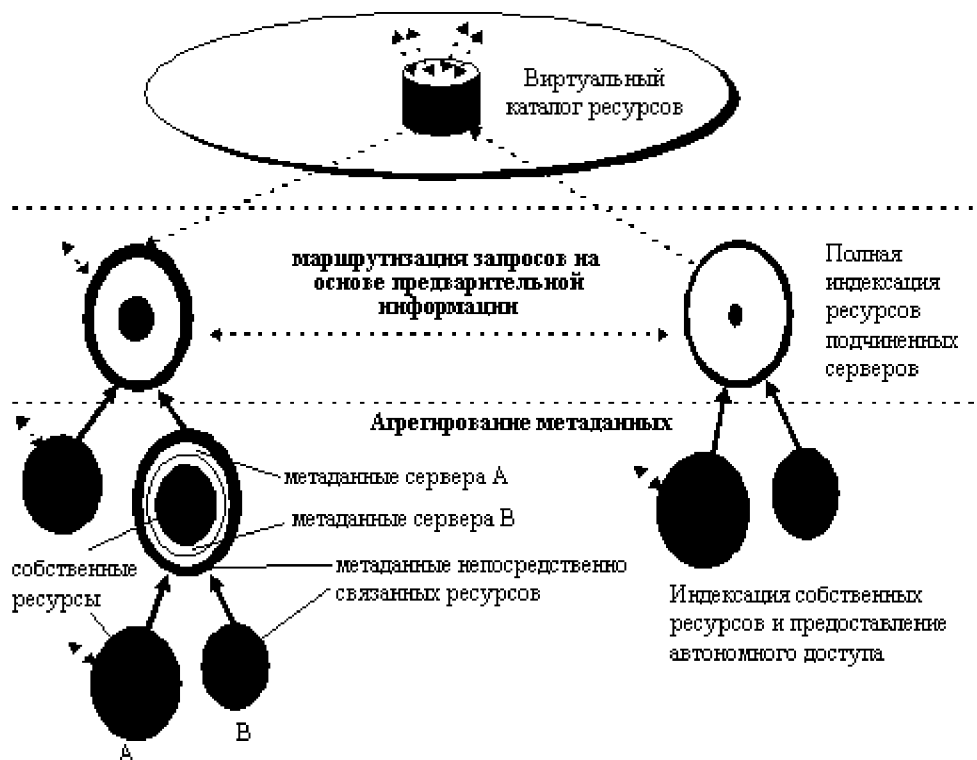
Виртуальный каталог ресурсов

маршрутизация запросов на основе предварительной информации

Полная индексация ресурсов подчиненных серверов

Агрегирование метаданных

метаданные сервера А

метаданные сервера В

собственные ресурсы

метаданные непосредственно связанных ресурсов

Индексация собственных ресурсов и предоставление автономного доступа

А

В